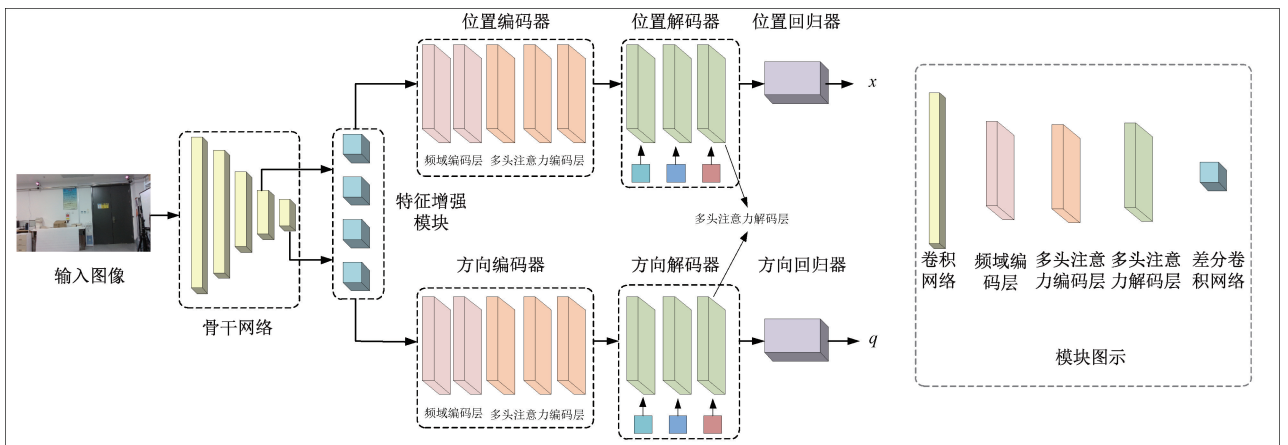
位置编码器

位置解码器

位置回归器

$x$

频域编码层 多头注意力编码层

特征增强模块

多头注意力解码层

输入图像

骨干网络

方向编码器

方向解码器

方向回归器

$q$

频域编码层 多头注意力编码层

卷积网络

频域编码层

多头注意力编码层

多头注意力解码层

差分卷积网络

模块图示